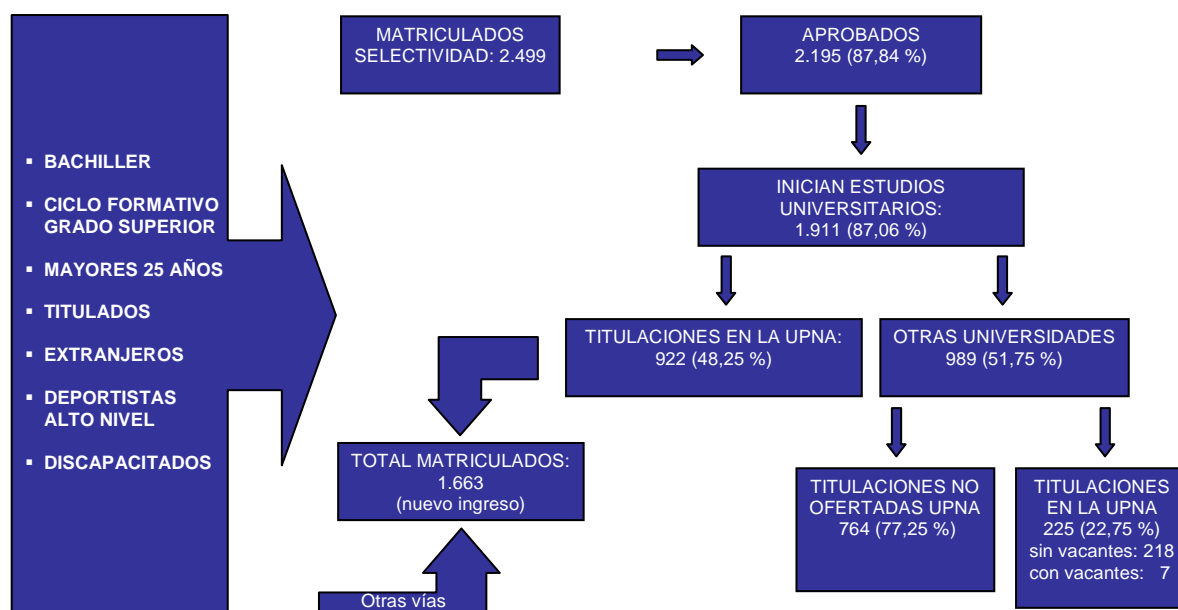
MATRICULADOS SELECTIVIDAD: 2.499

APROBADOS 2.195 (87,84 %)

INICIAN ESTUDIOS UNIVERSITARIOS: 1.911 (87,06 %)

TITULACIONES EN LA UPNA: 922 (48,25 %)

OTRAS UNIVERSIDADES 989 (51,75 %)

- BACHILLER
- CICLO FORMATIVO GRADO SUPERIOR
- MAYORES 25 AÑOS
- TITULADOS
- EXTRANJEROS
- DEPORTISTAS ALTO NIVEL
- DISCAPACITADOS

TOTAL MATRICULADOS: 1.663 (nuevo ingreso)

TITULACIONES NO OFERTADAS UPNA 764 (77,25 %)

TITULACIONES EN LA UPNA 225 (22,75 %) sin vacantes: 218 con vacantes: 7

Otras vías